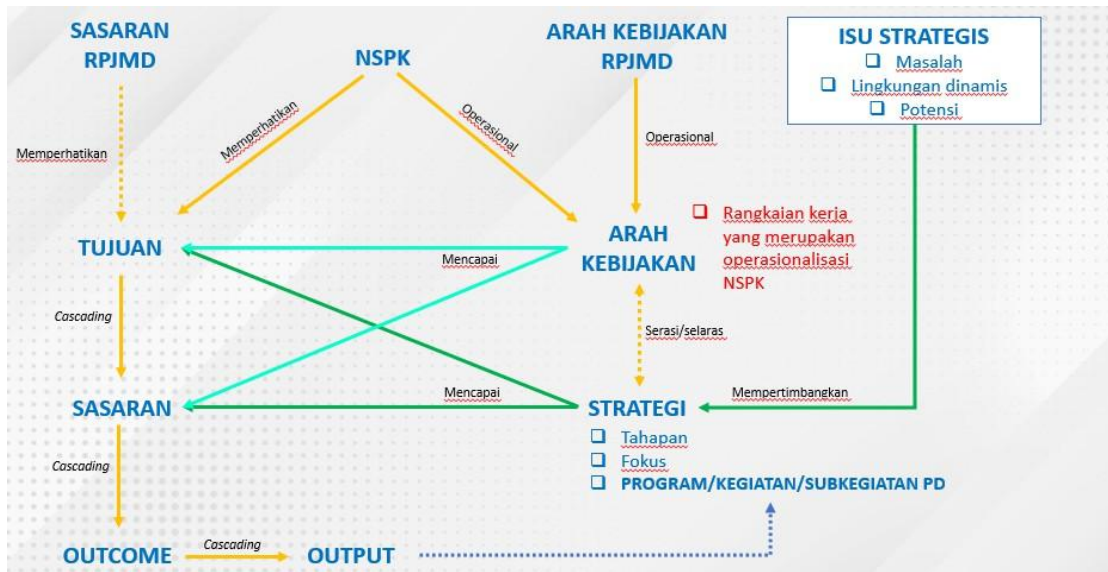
SASARAN RPJMD

NSPK

ARAH KEBIJAKAN RPJMD

ISU STRATEGIS
❑ Masalah
❑ Lingkungan dinamis
❑ Potensi

Memperhatikan

Memperhatikan

Operasional

Operasional

TUJUAN

Mencapai

ARAH KEBIJAKAN

❑ Rangkaian kerja yang merupakan operasionalisasi NSPK

Cascading

Serasi/selaras

SASARAN

Mencapai

STRATEGI

Mempertimbangkan

❑ Tahapan
❑ Fokus
❑ PROGRAM/KEGIATAN/SUBKEGIATAN PD

Cascading

OUTCOME

Cascading

OUTPUT